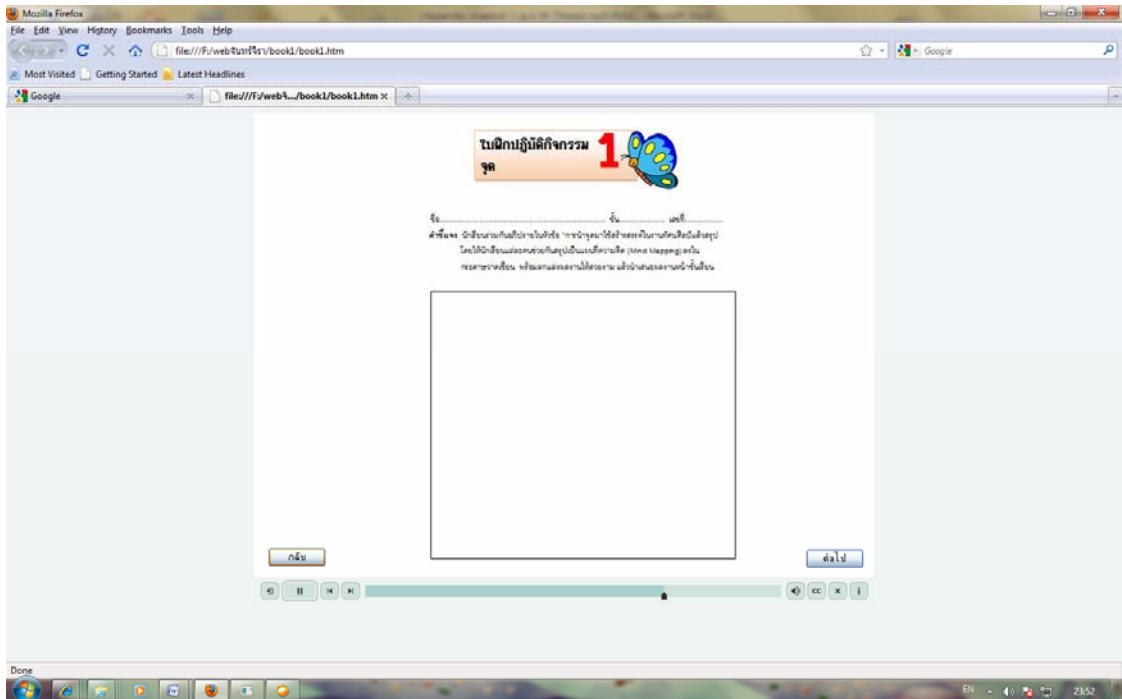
Mozilla Firefox
File Edit View History Bookmarks Tools Help
file:///F:/webจันทร์จิรา/book1/book1.htm
Google
Most Visited Getting Started Latest Headlines
Google
file:///F:/webจั.../book1.htm

ใบฝึกปฏิบัติกิจกรรม 1
จุด

ชื่อ..................................................... ชั้น.............. เลขที่..............
คำชี้แจง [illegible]
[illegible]
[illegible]

กลับ
ต่อไป

Done
EN 23:52